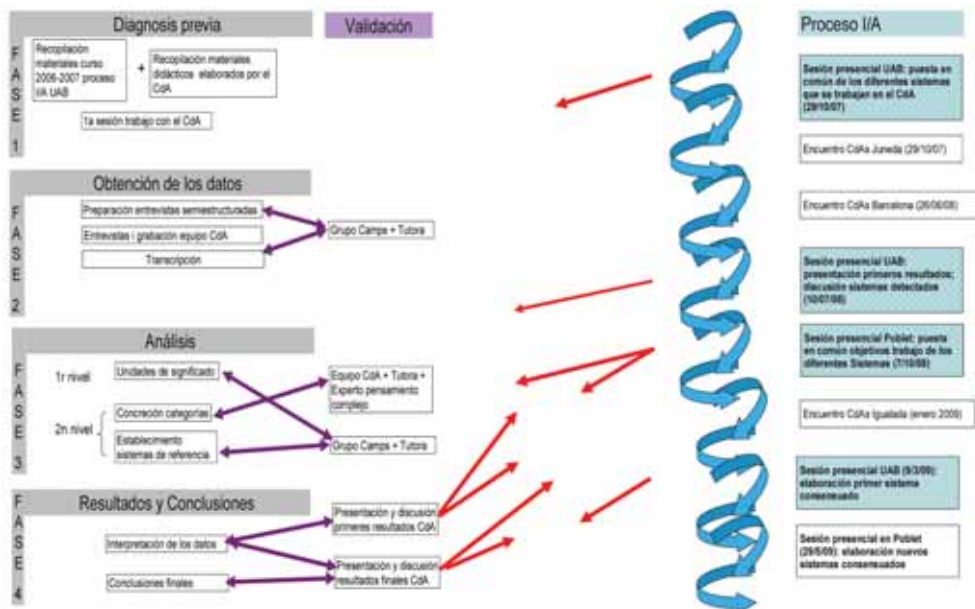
Diagnosis previa

Validación

Proceso I/A

FASE 1

Recopilación materiales curso 2006-2007 proceso I/A UAB

+

Recopilación materiales didácticos elaborados por el CdA

1a sesión trabajo con el CdA

Obtención de los datos

FASE 2

Preparación entrevistas semiestructuradas

Entrevistas i grabación equipo CdA

Transcripción

Grupo Camps + Tutora

Análisis

FASE 3

1r nivel

Unidades de significado

2n nivel

Concreción categorías

Establecimiento sistemas de referencia

Equipo CdA + Tutora + Experto pensamiento complejo

Grupo Camps + Tutora

Resultados y Conclusiones

FASE 4

Interpretación de los datos

Conclusiones finales

Presentación y discusión primeros resultados CdA

Presentación y discusión resultados finales CdA

Sesión presencial UAB: puesta en común de los diferentes sistemas que se trabajan en el CdA (29/10/07)

Encuentro CdAs Juneda (29/10/07)

Encuentro CdAs Barcelona (26/06/08)

Sesión presencial UAB: presentación primeros resultados: discusión sistemas detectados (10/07/08)

Sesión presencial Poblet: puesta en común objetivos trabajo de los diferentes Sistemas (7/10/08)

Encuentro CdAs Igualada (enero 2009)

Sesión presencial UAB (9/3/09): elaboración primer sistema consensuado

Sesión presencial en Poblet (29/5/09): elaboración nuevos sistemas consensuados